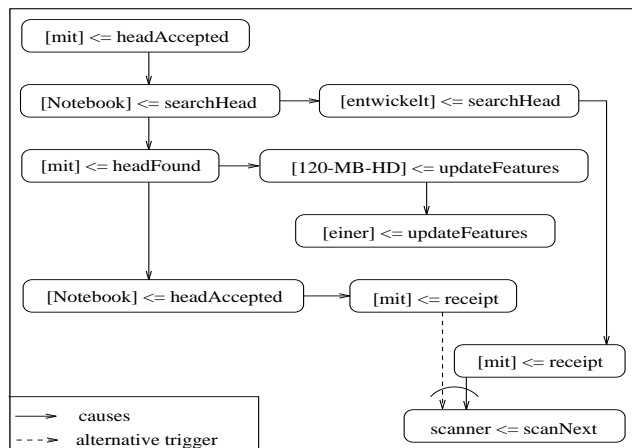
[mit] <= headAccepted

[Notebook] <= searchHead

[entwickelt] <= searchHead

[mit] <= headFound

[120-MB-HD] <= updateFeatures

[einer] <= updateFeatures

[Notebook] <= headAccepted

[mit] <= receipt

[mit] <= receipt

scanner <= scanNext

causes
alternative trigger